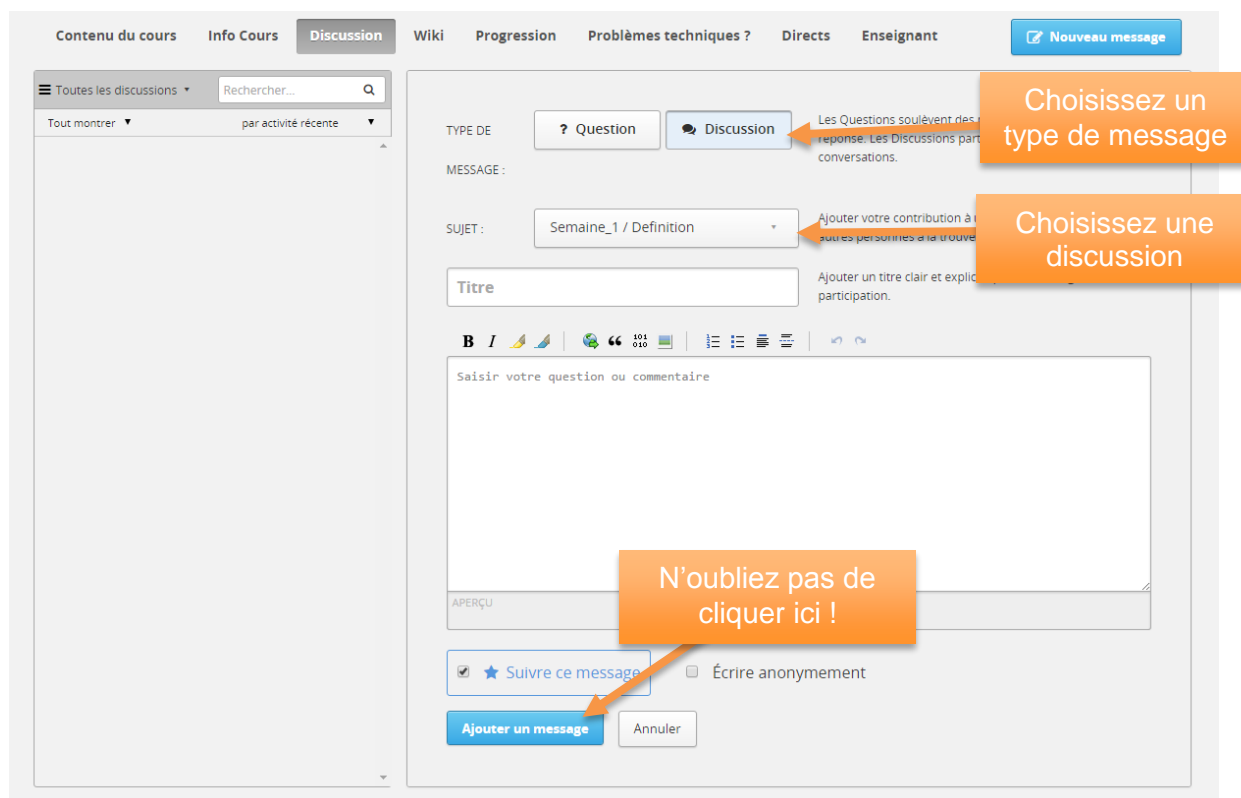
Contenu du cours Info Cours Discussion Wiki Progression Problèmes techniques ? Directs Enseignant

Nouveau message

Toutes les discussions

Rechercher...

Tout montrer

par activité récente

TYPE DE MESSAGE :

Question

Discussion

Les Questions soulèvent des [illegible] réponse. Les Discussions part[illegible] conversations.

Choisissez un type de message

SUJET :

Semaine_1 / Definition

Ajouter votre contribution à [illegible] autres personnes à la trouve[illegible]

Choisissez une discussion

Titre

Ajouter un titre clair et explic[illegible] participation.

B I

Saisir votre question ou commentaire

APERÇU

N'oubliez pas de cliquer ici !

Suivre ce message

Écrire anonymement

Ajouter un message

Annuler